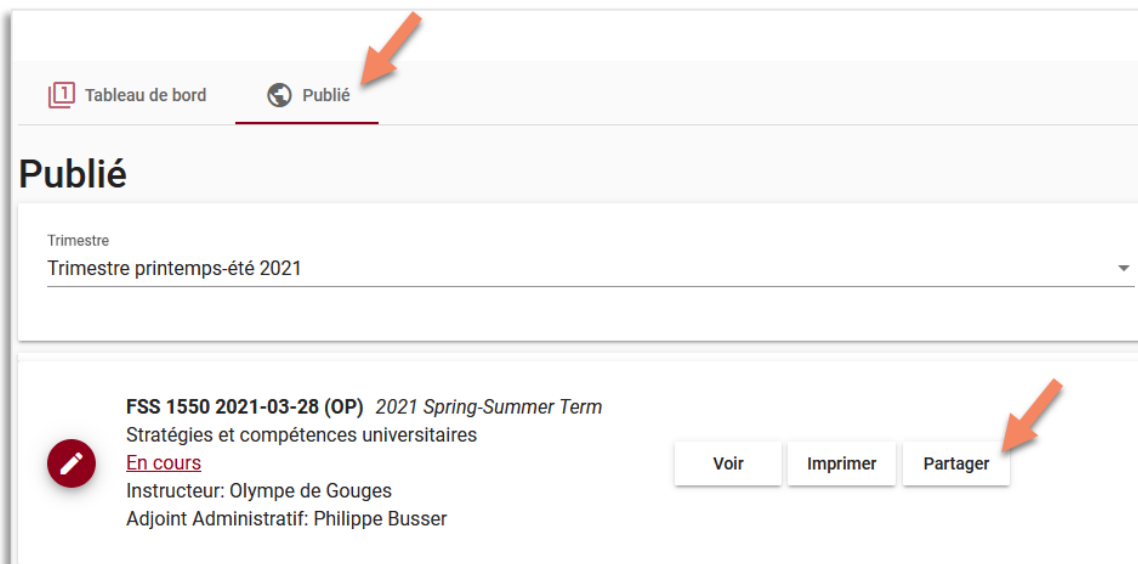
Tableau de bord Publié

Publié

Trimestre
Trimestre printemps-été 2021

FSS 1550 2021-03-28 (OP) 2021 Spring-Summer Term
Stratégies et compétences universitaires
En cours
Instructeur: Olympe de Gouges
Adjoint Administratif: Philippe Busser

Voir Imprimer Partager